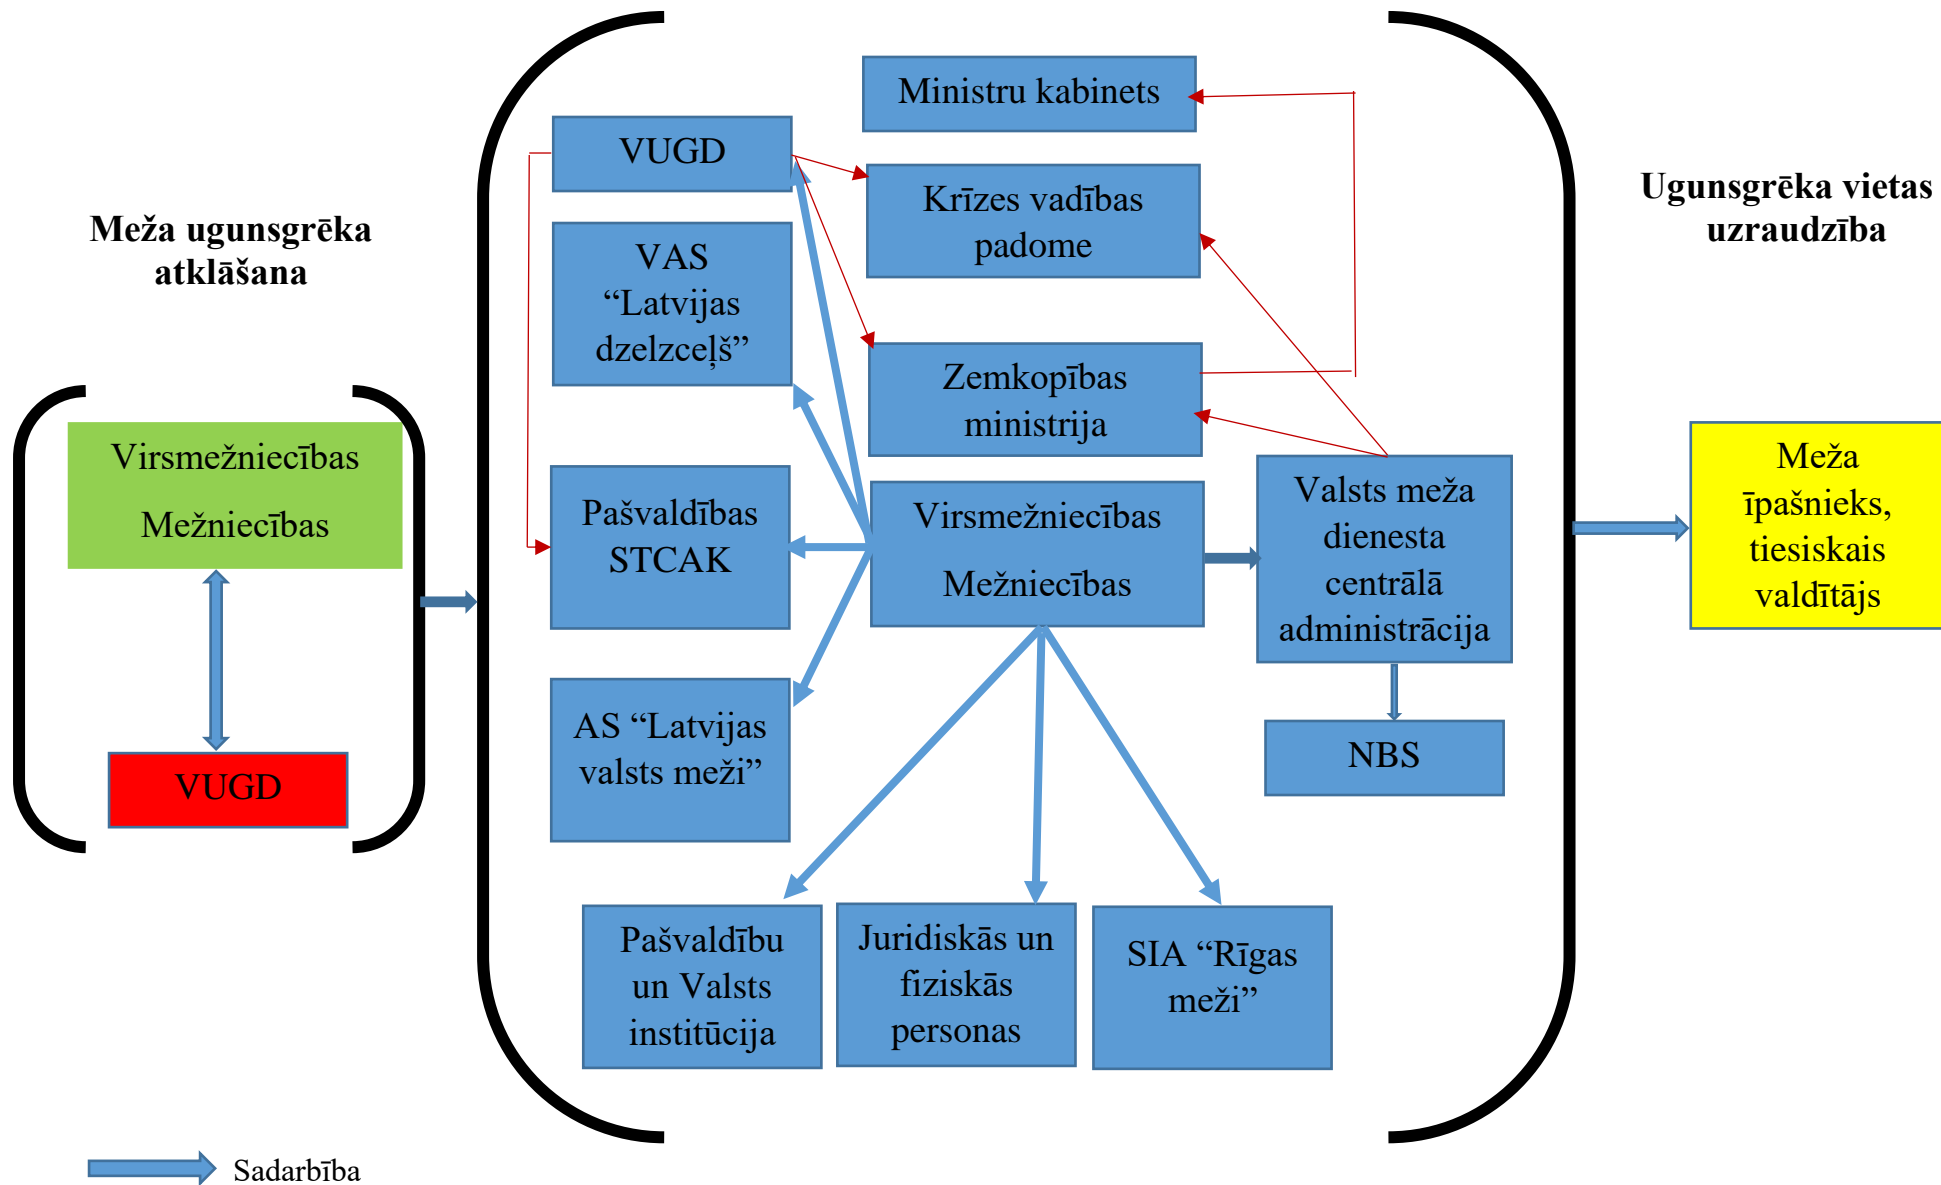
Meža ugunsgrēka atklāšana

Virsmežniecības

Mežniecības

VUGD

Ministru kabinets

VUGD

Krīzes vadības padome

VAS "Latvijas dzelzceļš"

Zemkopības ministrija

Pašvaldības STCAK

Virsmežniecības

Mežniecības

Valsts meža dienesta centrālā administrācija

AS "Latvijas valsts meži"

NBS

Pašvaldību un Valsts institūcija

Juridiskās un fiziskās personas

SIA "Rīgas meži"

Ugunsgrēka vietas uzraudzība

Meža īpašnieks, tiesiskais valdītājs

Sadarbība